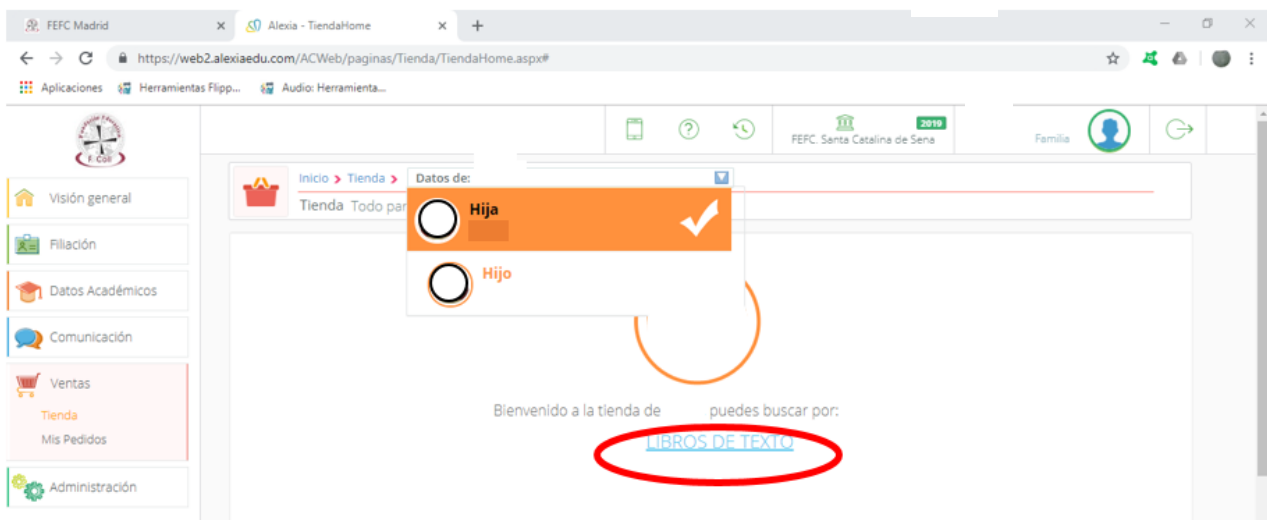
FEFC Madrid
Alexia - TiendaHome
https://web2.alexiaedu.com/ACWeb/paginas/Tienda/TiendaHome.aspx#
Aplicaciones
Herramientas Flipp...
Audio: Herramienta...

F. Coll

2019
FEFC. Santa Catalina de Sena
Familia

Visión general
Filiación
Datos Académicos
Comunicación
Ventas
Tienda
Mis Pedidos
Administración

Inicio > Tienda >
Datos de:
Tienda Todo par

Hija
Hijo

Bienvenido a la tienda de puedes buscar por:
LIBROS DE TEXTO